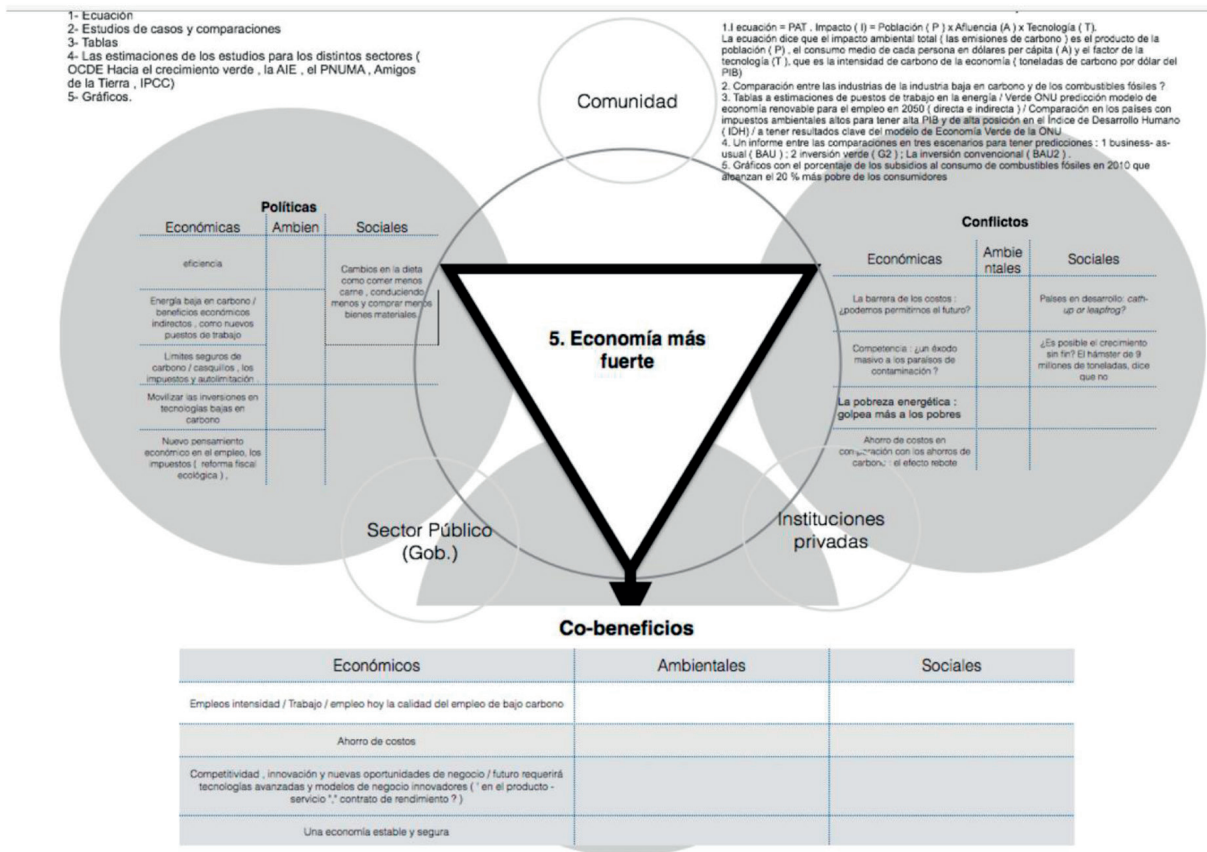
1- Ecuación
2- Estudios de casos y comparaciones
3- Tablas
4- Las estimaciones de los estudios para los distintos sectores ( OCDE Hacia el crecimiento verde , la AIE , el PNUMA , Amigos de la Tierra , IPCC)
5- Gráficos.

1.l ecuación = PAT , Impacto ( I) = Población ( P ) x Afluencia (A ) x Tecnología ( T).
La ecuación dice que el impacto ambiental total ( las emisiones de carbono ) es el producto de la población ( P) , el consumo medio de cada persona en dólares per cápita ( A) y el factor de la tecnología (T ), que es la intensidad de carbono de la economía ( toneladas de carbono por dólar del PIB)
2. Comparación entre las industrias de la industria baja en carbono y de los combustibles fósiles ?
3. Tablas a estimaciones de puestos de trabajo en la energía / Verde ONU predicción modelo de economía renovable para el empleo en 2050 ( directa e indirecta ) / Comparación en los países con impuestos ambientales altos para tener alta PIB y de alta posición en el Índice de Desarrollo Humano ( IDH) / a tener resultados clave del modelo de Economía Verde de la ONU
4. Un informe entre las comparaciones en tres escenarios para tener predicciones : 1 business- as-usual ( BAU ) ; 2 inversión verde ( G2 ) ; La inversión convencional ( BAU2 ) .
5. Gráficos con el porcentaje de los subsidios al consumo de combustibles fósiles en 2010 que alcanzan el 20 % más pobre de los consumidores

Comunidad

Políticas

| Económicas | Ambien | Sociales |
|---|---|---|
| eficiencia | | Cambios en la dieta como comer menos carne , conduciendo menos y comprar menos bienes materiales. |
| Energía baja en carbono / beneficios económicos indirectos , como nuevos puestos de trabajo | | |
| Limites seguros de carbono / casquillos , los impuestos y autolimitación | | |
| Movilizar las inversiones en tecnologías bajas en carbono | | |
| Nuevo pensamiento económico en el empleo, los impuestos ( reforma fiscal ecológica ) , | | |

Conflictos

| Económicas | Ambientales | Sociales |
|---|---|---|
| La barrera de los costos : ¿podemos permitirnos el futuro? | | Países en desarrollo: cath-up or leapfrog? |
| Competencia : ¿un éxodo masivo a los paraísos de contaminación ? | | ¿Es posible el crecimiento sin fin? El hámster de 9 millones de toneladas, dice que no |
| La pobreza energética : golpea más a los pobres | | |
| Ahorro de costos en comparación con los ahorros de carbono : el efecto rebote | | |

5. Economía más fuerte

Sector Público (Gob.)

Instituciones privadas

Co-beneficios

| Económicos | Ambientales | Sociales |
|---|---|---|
| Empleos intensidad / Trabajo / empleo hoy la calidad del empleo de bajo carbono | | |
| Ahorro de costos | | |
| Competitividad , innovación y nuevas oportunidades de negocio / futuro requerirá tecnologías avanzadas y modelos de negocio innovadores ( ' en el producto - servicio "," contrato de rendimiento ? ) | | |
| Una economía estable y segura | | |